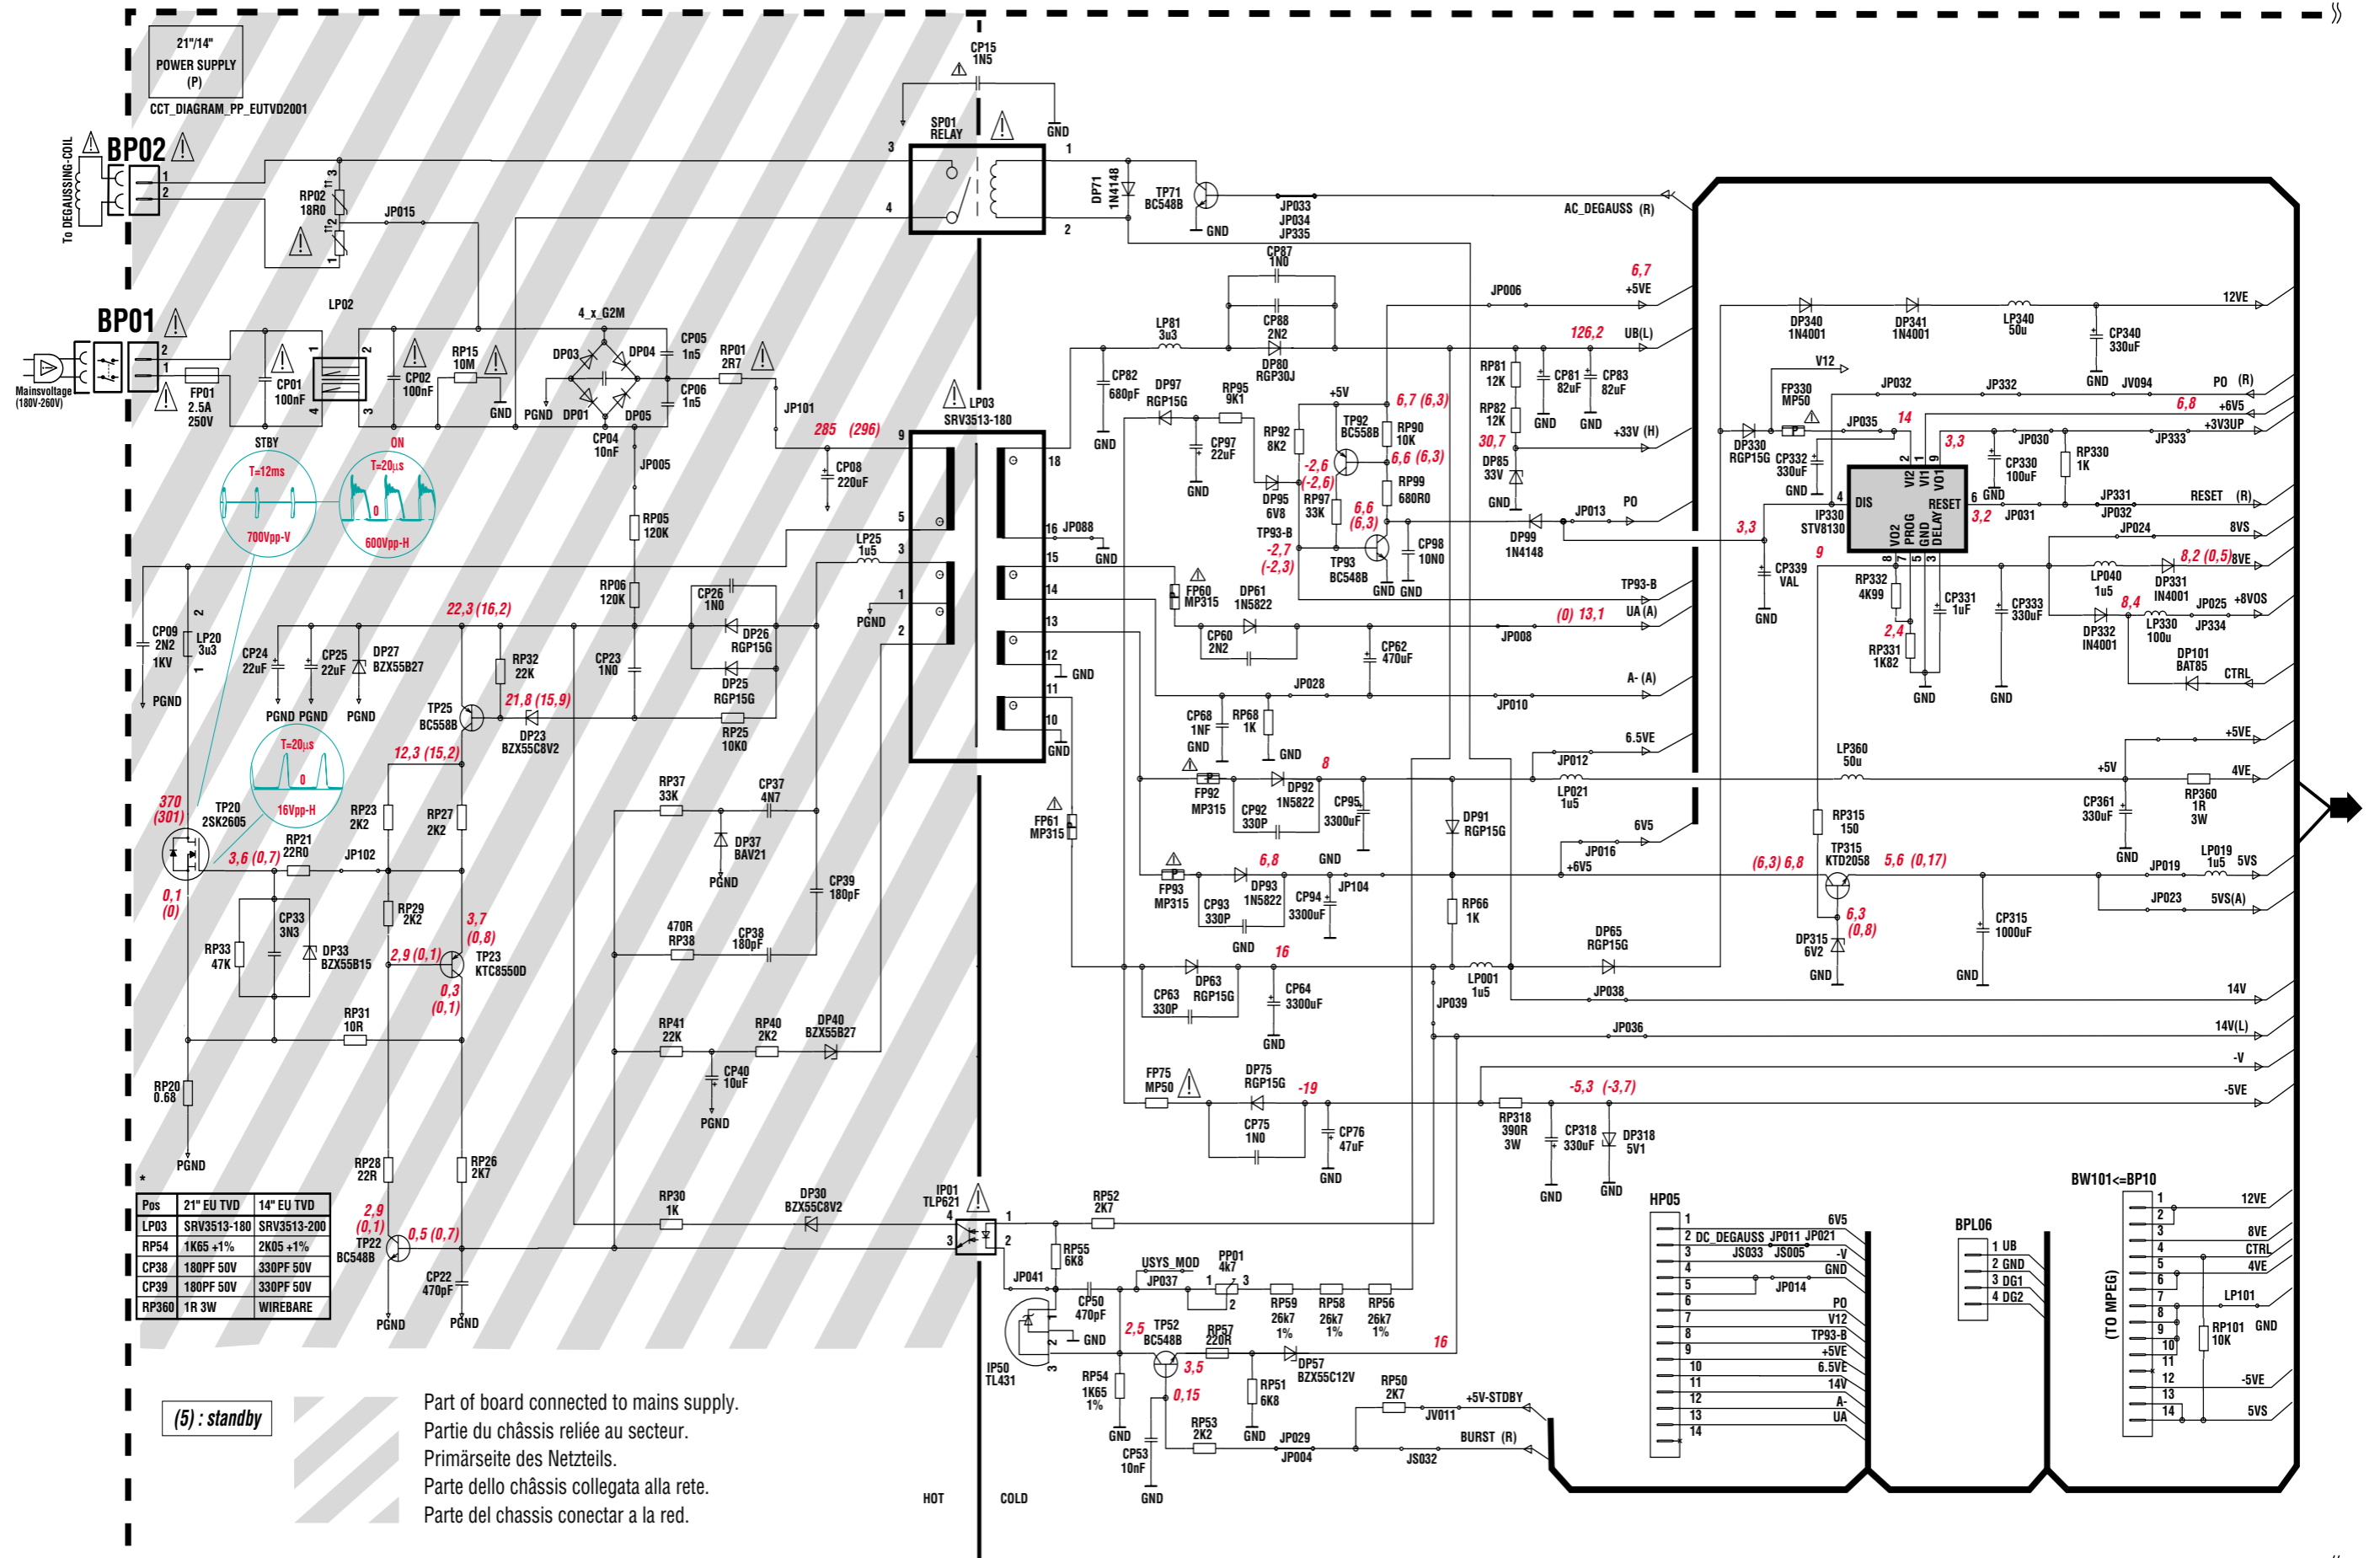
21"/14"
POWER SUPPLY
(P)
CCT_DIAGRAM_PP_EUTVD2001

To DEGAUSSING-COIL
BP02
BP01
Mainsvoltage (180V-260V)

CP15 1N5
SP01 RELAY
GND
DP71 1N4148
TP71 BC548B
JP033 JP034 JP335
GND
AC_DEGAUSS (R)
RP02 18R0
JP015
LP02
4_x_G2M
CP05 1n5
RP01 2R7
DP03 DP04
CP06 1n5
FP01 2.5A 250V
CP01 100nF
CP02 100nF
RP15 10M
GND PGND DP01 DP05
CP04 10nF
JP101
285 (296)
LP03 SRV3513-180
STBY
ON
T=12ms
T=20µs
700Vpp-V
600Vpp-H
JP005
CP08 220uF
RP05 120K
LP25 1u5
RP06 120K
PGND
CP26 1N0
DP26 RGP15G
CP09 2N2 1KV
LP20 3u3
PGND
CP24 22uF
CP25 22uF
DP27 BZX55B27
22,3 (16,2)
RP32 22K
CP23 1N0
DP25 RGP15G
RP25 10K0
PGND PGND PGND
TP25 BC558B
21,8 (15,9)
DP23 BZX55C8V2
T=20µs
12,3 (15,2)
16Vpp-H
370 (301)
TP20 2SK2605
RP23 2K2
RP27 2K2
RP37 33K
CP37 4N7
RP21 22R0
3,6 (0,7)
JP102
DP37 BAV21
PGND
0,1 (0)
CP33 3N3
RP29 2K2
3,7 (0,8)
CP39 180pF
RP33 47K
DP33 BZX55B15
2,9 (0,1)
TP23 KTC8550D
470R RP38
CP38 180pF
0,3 (0,1)
RP31 10R
RP41 22K
RP40 2K2
DP40 BZX55B27
CP40 10uF
PGND
RP20 0.68
PGND
RP28 22R
RP26 2K7
RP30 1K
DP30 BZX55C8V2
IP01 TLP621
2,9 (0,1)
0,5 (0,7)
TP22 BC548B
CP22 470pF
PGND PGND

| Pos | 21" EU TVD | 14" EU TVD |
|---|---|---|
| LP03 | SRV3513-180 | SRV3513-200 |
| RP54 | 1K65 +1% | 2K05 +1% |
| CP38 | 180PF 50V | 330PF 50V |
| CP39 | 180PF 50V | 330PF 50V |
| RP360 | 1R 3W | WIREBARE |

(5) : standby
Part of board connected to mains supply.
Partie du châssis reliée au secteur.
Primärseite des Netzteils.
Parte dello châssis collegata alla rete.
Parte del chassis conectar a la red.
HOT COLD

CP87 1N0
CP88 2N2
DP80 RGP30J
LP81 3u3
CP82 680pF
GND
DP97 RGP15G
RP95 9K1
CP97 22uF
GND
+5V
RP92 8K2
TP92 BC558B
6,7 (6,3)
RP90 10K
-2,6 (-2,6)
6,6 (6,3)
DP95 6V8
RP97 33K
RP99 680R0
6,6 (6,3)
TP93-B
-2,7 (-2,3)
TP93 BC548B
CP98 10N0
GND GND
JP088
GND
FP60 MP315
DP61 1N5822
CP60 2N2
CP62 470uF
JP008
GND
JP028
CP68 1NF
RP68 1K
GND GND
JP010
FP92 MP315
DP92 1N5822
8
CP92 330P
CP95 3300uF
FP61 MP315
DP91 RGP15G
FP93 MP315
6,8
DP93 1N5822
CP93 330P
CP94 3300uF
JP104
GND
GND
16
DP63 RGP15G
CP63 330P
CP64 3300uF
GND
FP75 MP50
DP75 RGP15G
-19
CP75 1N0
CP76 47uF
GND
RP52 2K7
RP55 6K8
JP041
USYS_MOD JP037
PP01 4k7
CP50 470pF
GND
RP59 26k7 1%
RP58 26k7 1%
RP56 26k7 1%
2,5
TP52 BC548B
RP57 220R
16
IP50 TL431
3,5
0,15
DP57 BZX55C12V
RP54 1K65 1%
RP51 6K8
RP50 2K7
+5V-STBY
JV011
GND
CP53 10nF
GND
RP53 2K2
GND
JP029 JP004
JS032
BURST (R)
JP006
6,7 +5VE
126,2 UB(L)
RP81 12K
CP81 82uF
CP83 82uF
RP82 12K
GND GND
+33V (H)
30,7
DP85 33V
GND
DP99 1N4148
JP013 PO
TP93-B
(0) 13,1 UA (A)
A- (A)
6.5VE
JP012
LP021 1u5
6V5
JP016 +6V5
RP66 1K
DP65 RGP15G
LP001 1u5
JP039
JP038
JP036
RP318 390R 3W
-5,3 (-3,7)
CP318 330uF
DP318 5V1
GND GND
12VE
DP340 1N4001
DP341 1N4001
LP340 50u
CP340 330uF
V12
FP330 MP50
JP032
JP332
GND JV094
PO (R)
6,8 +6V5
+3V3UP
JP035 14
DP330 RGP15G
CP332 330uF
GND
3,3
JP030
CP330 100uF
RP330 1K
JP333
IP330 STV8130
DIS
RESET
VI2 VI1 VO1 VO2 PROG GND DELAY
GND
JP331
RESET (R)
3,3
3,2
JP031
JP032
JP024 8VS
9
CP339 VAL
GND
RP332 4K99
8,2 (0,5) 8VE
LP040 1u5
DP331 IN4001
8,4
JP025 +8VOS
2,4
CP331 1uF
CP333 330uF
DP332 IN4001
LP330 100u
JP334
RP331 1K82
DP101 BAT85
CTRL
GND GND
+5VE
LP360 50u
+5V
4VE
RP360 1R 3W
RP315 150
CP361 330uF
GND
(6,3) 6,8
TP315 KTD2058
5,6 (0,17)
JP019
LP019 1u5 5VS
6,3 (0,8)
JP023 5VS(A)
DP315 6V2
CP315 1000uF
GND GND
14V
14V(L)
-V
-5VE
HP05
1 6V5
2 DC_DEGAUSS JP011 JP021
3 JS033 JS005 -V
4 GND
5 JP014
6 PO
7 V12
8 TP93-B
9 +5VE
10 6.5VE
11 14V
12 A-
13 UA
14
BPL06
1 UB
2 GND
3 DG1
4 DG2
BW101<=BP10
(TO MPEG)
1 12VE
2
3 8VE
4 CTRL
5 4VE
6
7 LP101
8
9 RP101 10K GND
10
11
12 -5VE
13
14 5VS